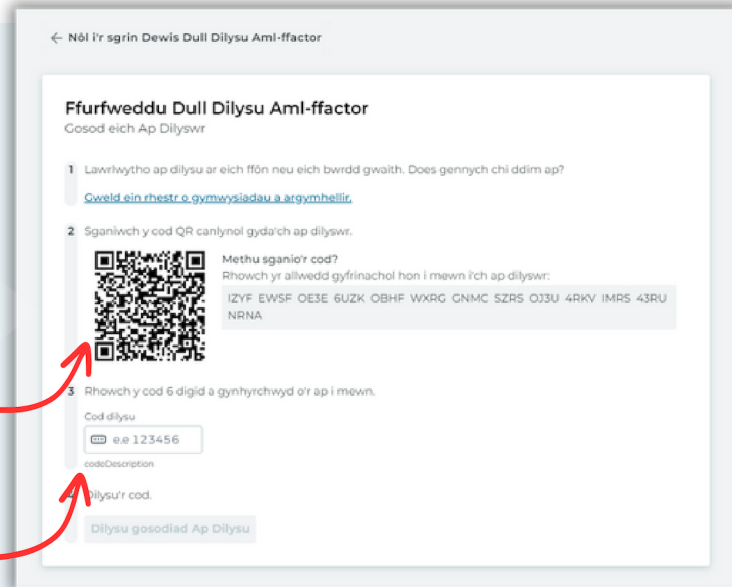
← Nôl i'r sgrin Dewis Dull Dilysu Aml-ffactor

Ffurfweddu Dull Dilysu Aml-ffactor
Gosod eich Ap Dilyswr

1 Lawrlwytho ap dilysu ar eich ffôn neu eich bwrdd gwaith. Does gennych chi ddim ap?

Gweld ein rhestr o gymwysiadau a argymhellir.

2 Sganiwch y cod QR canlynol gyda'ch ap dilyswr.

Methu sganio'r cod?
Rhowch yr allwedd gyfrinachol hon i mewn i'ch ap dilyswr:
IZYF EWSF OE3E 6UZK OBHF WXRG GNMC SZRS OJ3U 4RKV IMRS 43RU NRNA

3 Rhowch y cod 6 digid a gynhyrchwyd o'r ap i mewn.

Cod dilysu
e.e 123456
codeDescription

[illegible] Dilysu'r cod.

Dilysu gosodiad Ap Dilysu